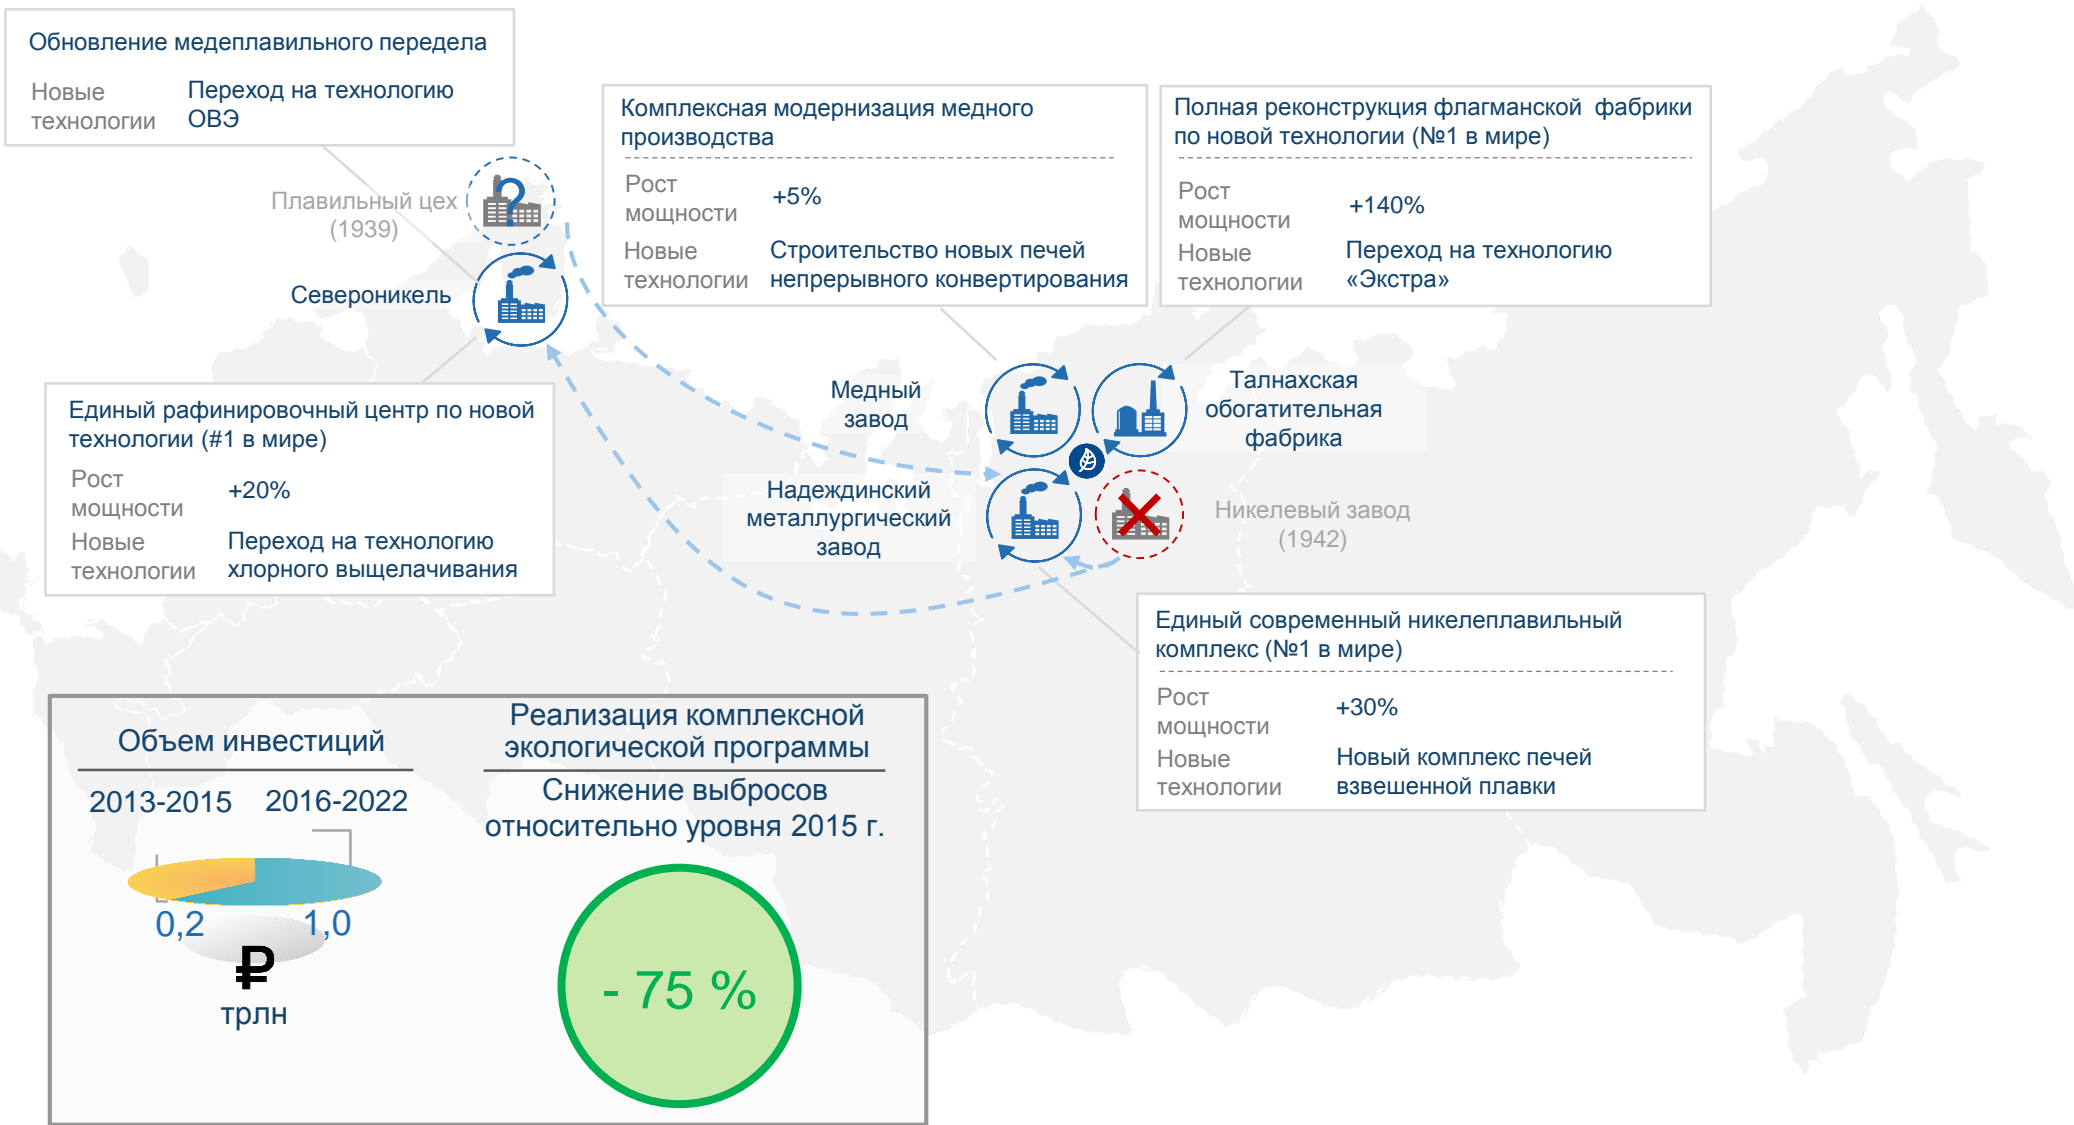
Обновление медеплавильного передела

| Новые технологии | Переход на технологию ОВЭ |
|---|---|

Комплексная модернизация медного производства

| Рост мощности | +5% |
|---|---|
| Новые технологии | Строительство новых печей непрерывного конвертирования |

Полная реконструкция флагманской фабрики по новой технологии (№1 в мире)

| Рост мощности | +140% |
|---|---|
| Новые технологии | Переход на технологию «Экстра» |

Плавильный цех (1939)

Североникель

Медный завод

Талнахская обогатительная фабрика

Единый рафинировочный центр по новой технологии (#1 в мире)

| Рост мощности | +20% |
|---|---|
| Новые технологии | Переход на технологию хлорного выщелачивания |

Надеждинский металлургический завод

Никелевый завод (1942)

Единый современный никелеплавильный комплекс (№1 в мире)

| Рост мощности | +30% |
|---|---|
| Новые технологии | Новый комплекс печей взвешенной плавки |

Объем инвестиций

2013-2015 2016-2022

0,2 1,0

₽ трлн

Реализация комплексной экологической программы

Снижение выбросов относительно уровня 2015 г.

- 75 %